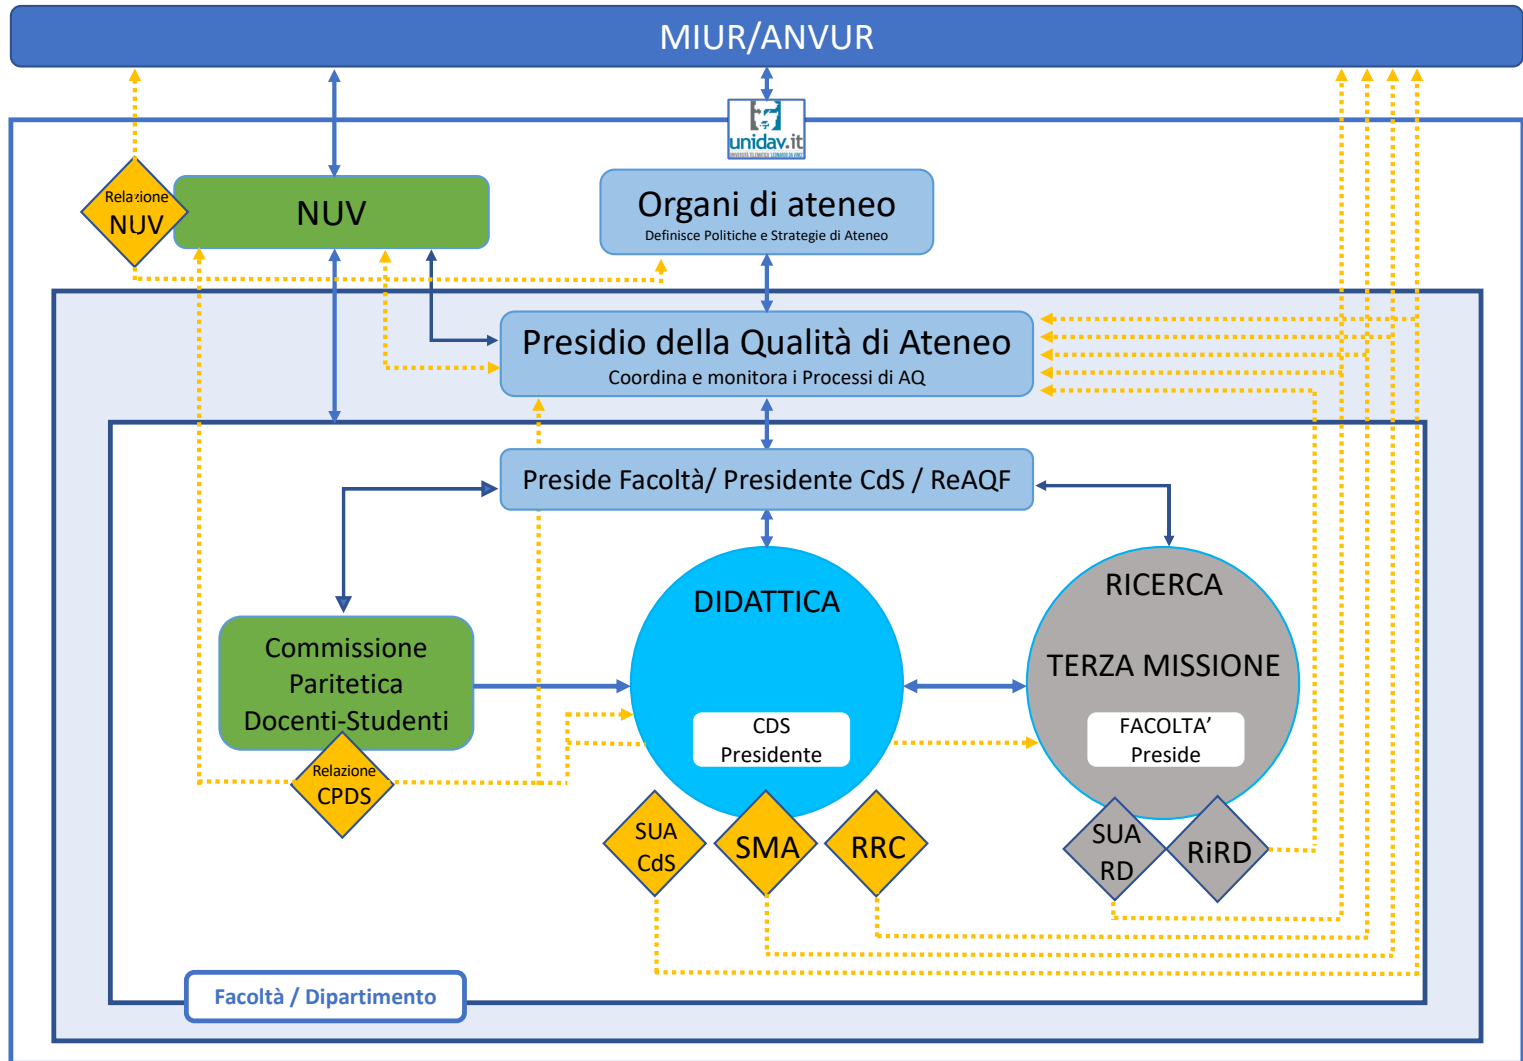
MIUR/ANVUR

unidav.it

Relazione NUV

NUV

Organi di ateneo
Definisce Politiche e Strategie di Ateneo

Presidio della Qualità di Ateneo
Coordina e monitora i Processi di AQ

Preside Facoltà/ Presidente CdS / ReAQF

Commissione Paritetica Docenti-Studenti

Relazione CPDS

DIDATTICA

CDS Presidente

RICERCA

TERZA MISSIONE

FACOLTA' Preside

SUA CdS

SMA

RRC

SUA RD

RiRD

Facoltà / Dipartimento